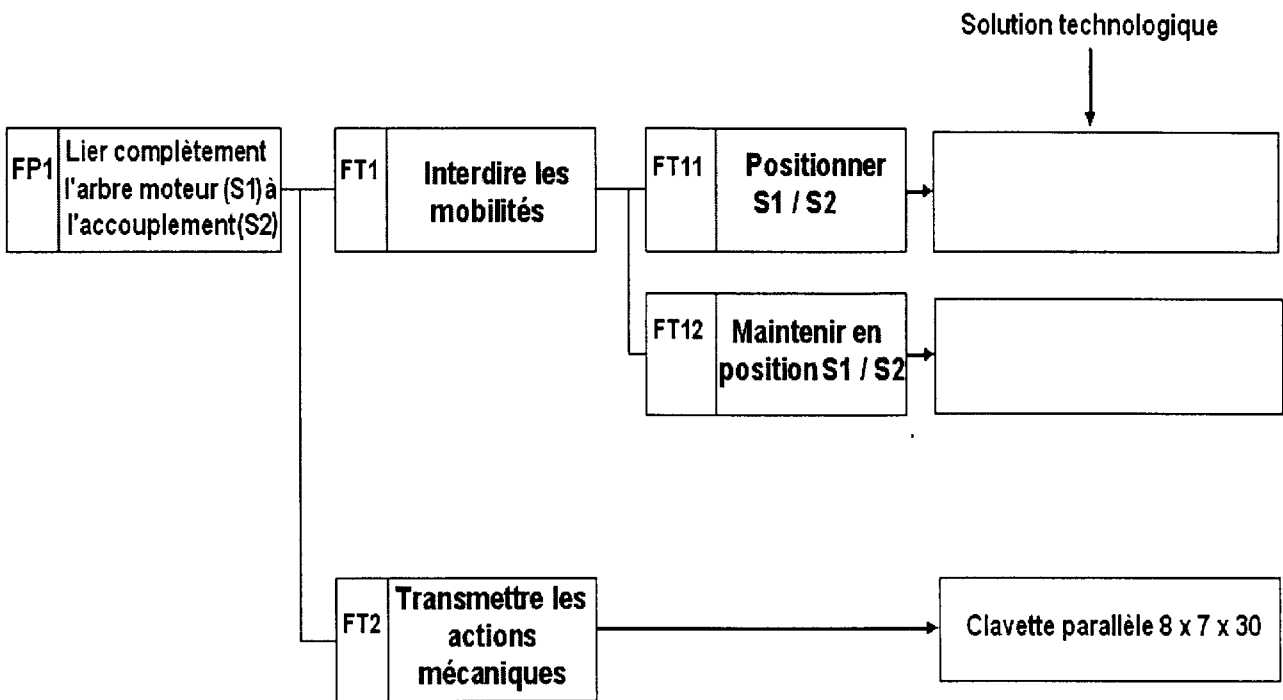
Solution technologique

FP1 Lier complètement l'arbre moteur (S1) à l'accouplement (S2)

FT1 Interdire les mobilités

FT11 Positionner S1 / S2

FT12 Maintenir en position S1 / S2

FT2 Transmettre les actions mécaniques

Clavette parallèle 8 x 7 x 30